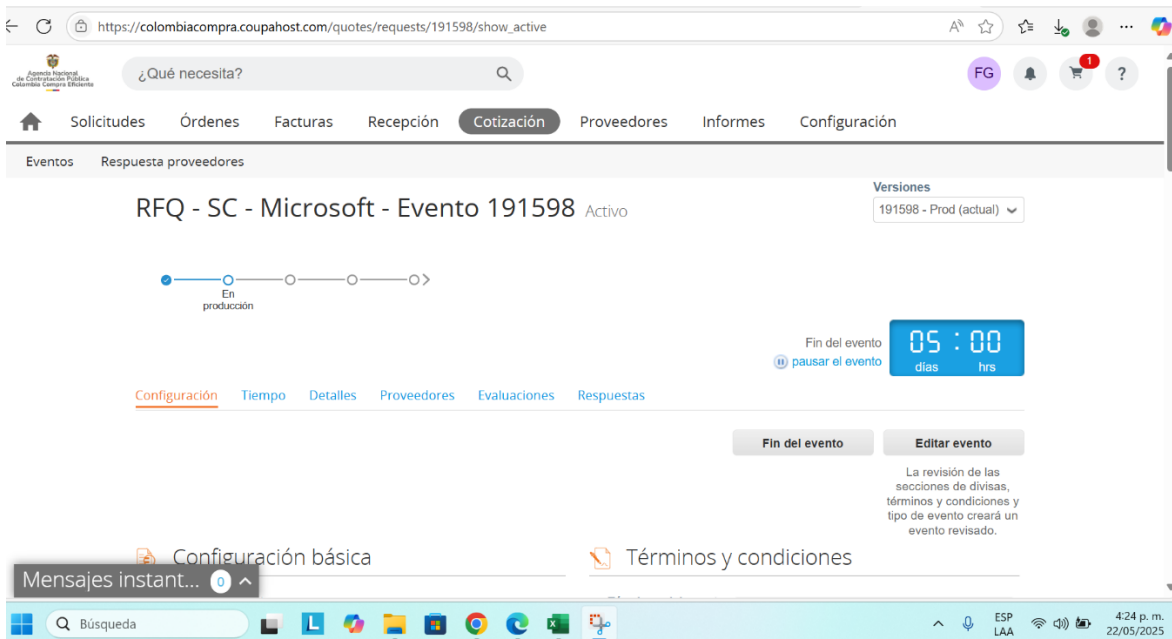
https://colombiacompra.coupahost.com/quotes/requests/191598/show_active

Agencia Nacional de Contratación Pública Colombia Compra Eficiente

¿Qué necesita?

FG

1

?

Solicitudes Órdenes Facturas Recepción Cotización Proveedores Informes Configuración

Eventos Respuesta proveedores

RFQ - SC - Microsoft - Evento 191598 Activo

Versiones
191598 - Prod (actual)

En producción

Fin del evento
pausar el evento

05 : 00
días hrs

Configuración Tiempo Detalles Proveedores Evaluaciones Respuestas

Fin del evento
Editar evento

La revisión de las secciones de divisas, términos y condiciones y tipo de evento creará un evento revisado.

Configuración básica

Términos y condiciones

Mensajes instant... 0

Búsqueda

ESP LAA

4:24 p. m.
22/05/2025